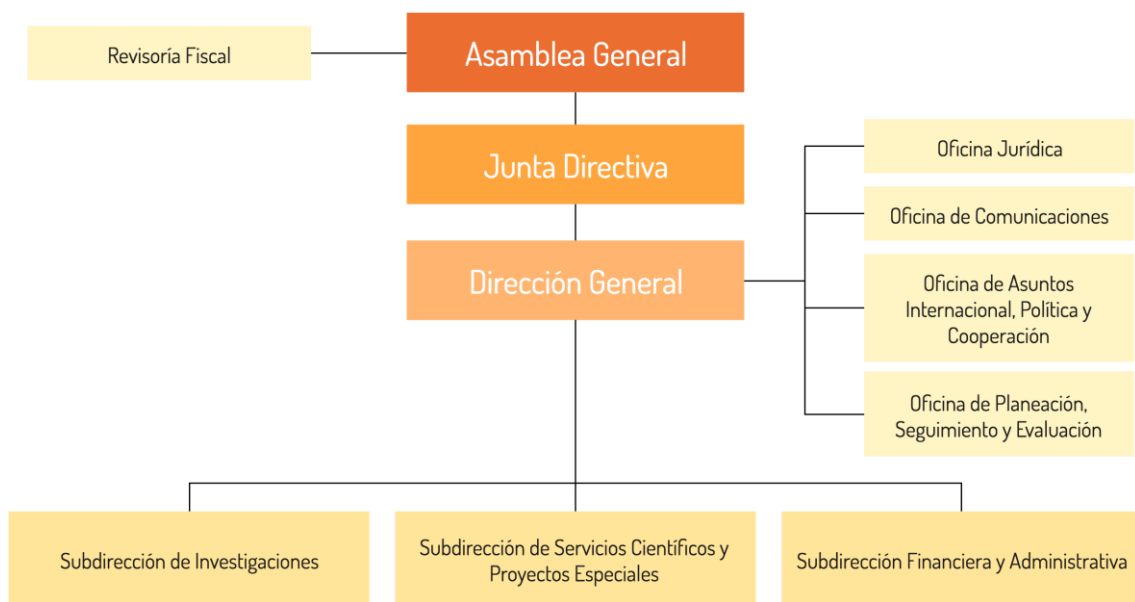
Revisoría Fiscal

Asamblea General

Junta Directiva

Dirección General

Oficina Jurídica

Oficina de Comunicaciones

Oficina de Asuntos Internacional, Política y Cooperación

Oficina de Planeación, Seguimiento y Evaluación

Subdirección de Investigaciones

Subdirección de Servicios Científicos y Proyectos Especiales

Subdirección Financiera y Administrativa